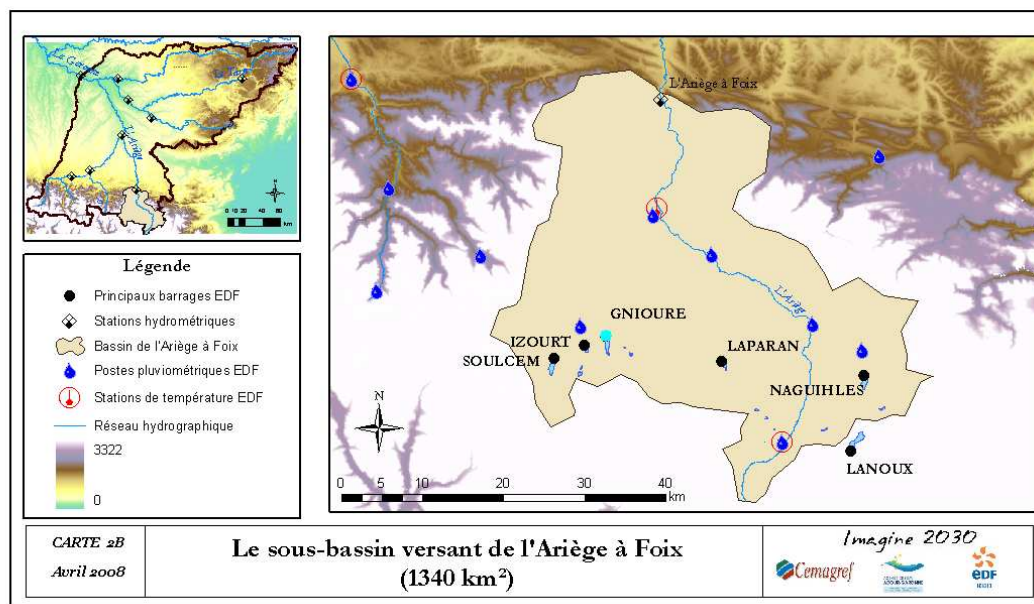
La Garonne
Le Tarn
L'Ariège
0 10 20 40 60 km
N

Légende
Principaux barrages EDF
Stations hydrométriques
Bassin de l'Ariège à Foix
Postes pluviométriques EDF
Stations de température EDF
Réseau hydrographique
3322
0

L'Ariège à Foix
L'Ariège
GNIOURE
IZOURT
SOULCEM
LAPARAN
NAGUIHLES
LANOUX
N
0 5 10 20 30 40 km

CARTE 2B
Avril 2008

Le sous-bassin versant de l'Ariège à Foix
(1340 km$^2$)

Imagine 2030
Cemagref
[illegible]
EDF